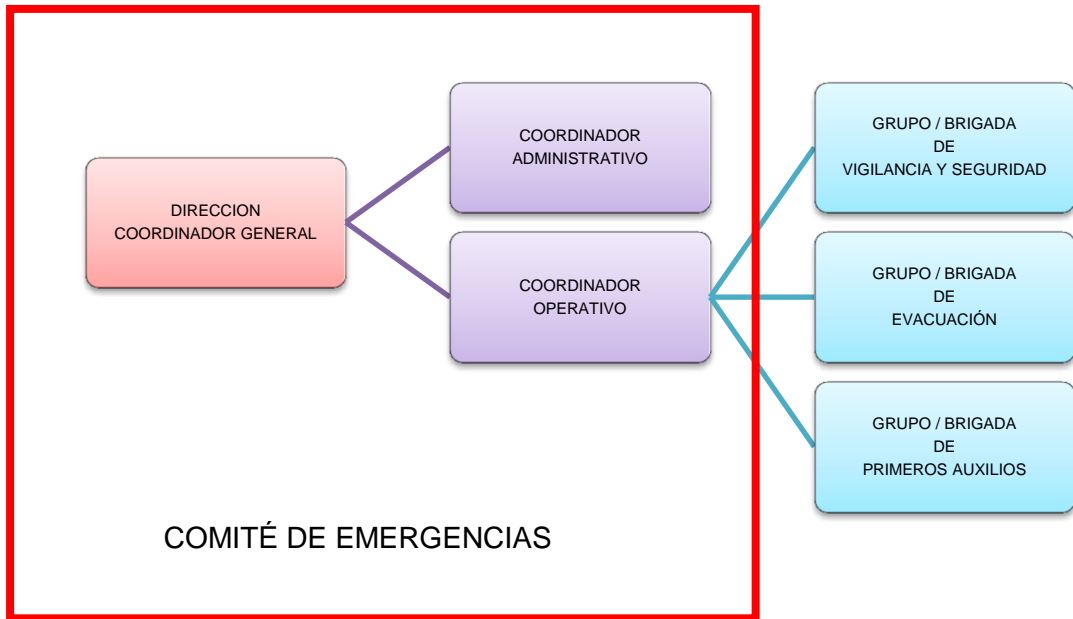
DIRECCION
COORDINADOR GENERAL

COORDINADOR
ADMINISTRATIVO

COORDINADOR
OPERATIVO

GRUPO / BRIGADA
DE
VIGILANCIA Y SEGURIDAD

GRUPO / BRIGADA
DE
EVACUACIÓN

GRUPO / BRIGADA
DE
PRIMEROS AUXILIOS

COMITÉ DE EMERGENCIAS